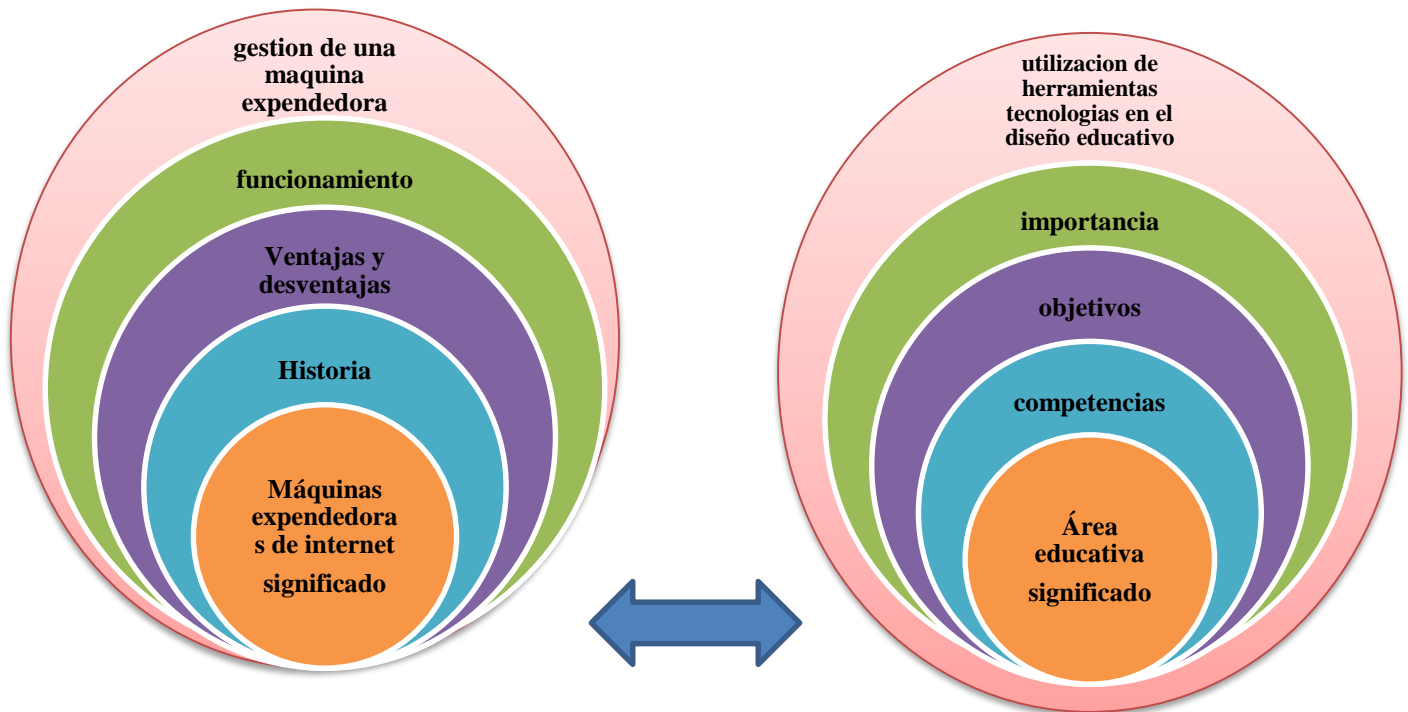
gestion de una maquina expendedora

funcionamiento

Ventajas y desventajas

Historia

Máquinas expendedora s de internet

significado

utilizacion de herramientas tecnologias en el diseño educativo

importancia

objetivos

competencias

Área educativa

significado